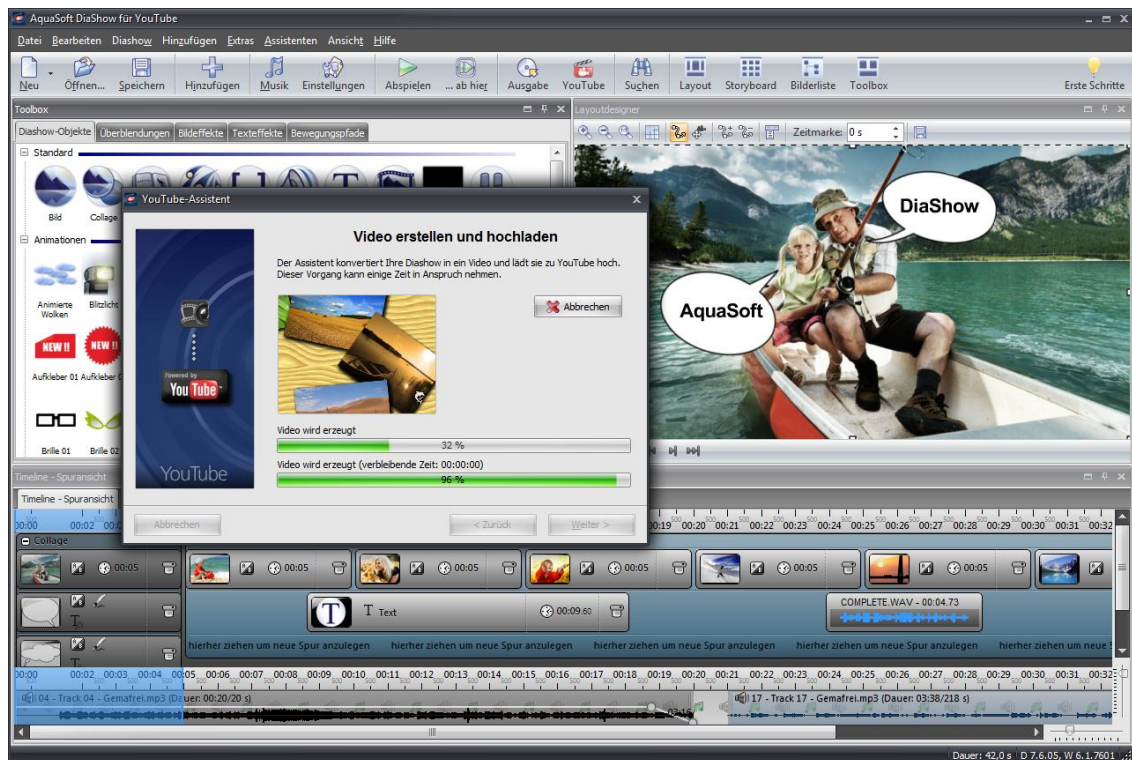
AquaSoft DiaShow für YouTube

Datei Bearbeiten Diashow Hinzufügen Extras Assistenten Ansicht Hilfe

Neu Öffnen... Speichern Hinzufügen Musik Einstellungen Abspielen ... ab hier Ausgabe YouTube Suchen Layout Storyboard Bilderliste Toolbox Erste Schritte

Toolbox

Diashow-Objekte Überblendungen Bildeffekte Texteffekte Bewegungspfade

Standard

Bild Collage

Animationen

Animierte Wolken Blitzlicht

Aufkleber 01 Aufkleber 0

Brille 01 Brille 02

Layoutdesigner

Zeitmarke: 0 s

DiaShow

AquaSoft

YouTube-Assistent

Video erstellen und hochladen

Der Assistent konvertiert Ihre Diashow in ein Video und lädt sie zu YouTube hoch. Dieser Vorgang kann einige Zeit in Anspruch nehmen.

Abbrechen

Powered by YouTube

YouTube

Video wird erzeugt

32 %

Video wird erzeugt (verbleibende Zeit: 00:00:00)

96 %

Abbrechen < Zurück Weiter >

Timeline - Spuransicht

Timeline - Spuransicht

00:00 00:02 00:19 00:20 00:21 00:22 00:23 00:24 00:25 00:26 00:27 00:28 00:29 00:30 00:31 00:32

Collage

00:05 00:05 00:05 00:05 00:05 00:05

Text 00:09.60

COMPLETE.WAV - 00:04.73

hierher ziehen um neue Spur anzulegen hierher ziehen um neue Spur anzulegen hierher ziehen um neue Spur anzulegen hierher ziehen um neue Spur anzulegen hierher ziehen um neue Spur anzulegen

00:00 00:02 00:03 00:04 00:05 00:06 00:07 00:08 00:09 00:10 00:11 00:12 00:13 00:14 00:15 00:16 00:17 00:18 00:19 00:20 00:21 00:22 00:23 00:24 00:25 00:26 00:27 00:28 00:29 00:30 00:31 00:32

04 - Track 04 - Gemafrei.mp3 (Dauer: 00:20/20 s)

17 - Track 17 - Gemafrei.mp3 (Dauer: 03:38/218 s)

Dauer: 42,0 s D 7.6.05, W 6.1.7601